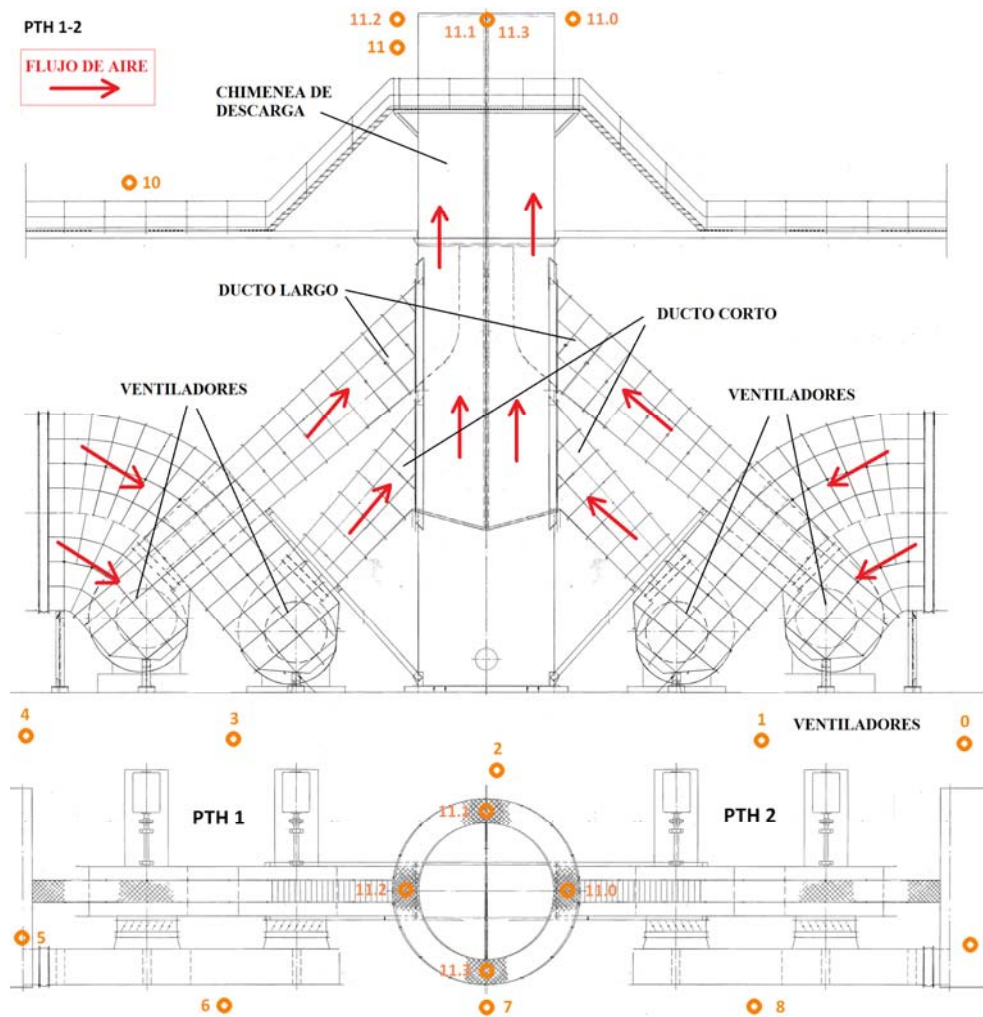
PTH 1-2

FLUJO DE AIRE

11.2 11.1 11.3 11.0
11

CHIMENEA DE DESCARGA

10

DUCTO LARGO

DUCTO CORTO

VENTILADORES

VENTILADORES

4

3

1

VENTILADORES

0

2

PTH 1

PTH 2

11.1

11.2

11.0

5

11.3

6

7

8